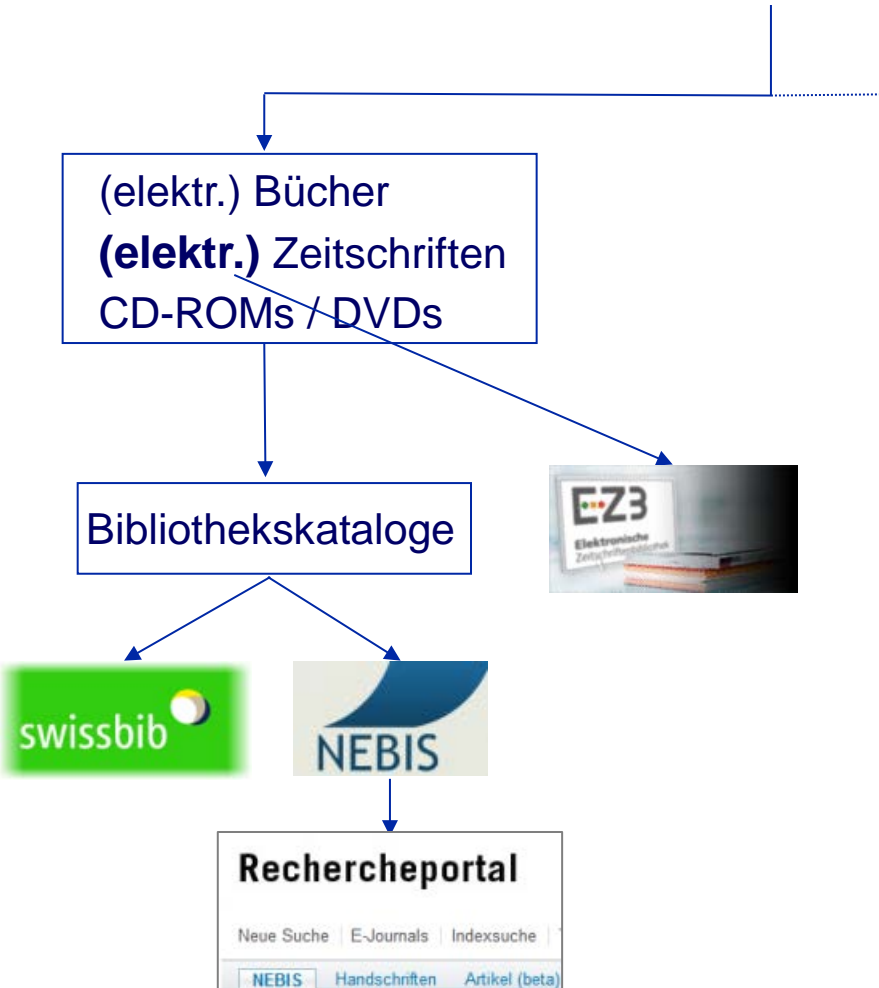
(elektr.) Bücher
**(elektr.)** Zeitschriften
CD-ROMs / DVDs

Bibliothekskataloge

EZB
Elektronische Zeitschriftenbibliothek

swissbib

NEBIS

Rechercheportal

Neue Suche | E-Journals | Indexsuche |

NEBIS | Handschriften | Artikel (beta)